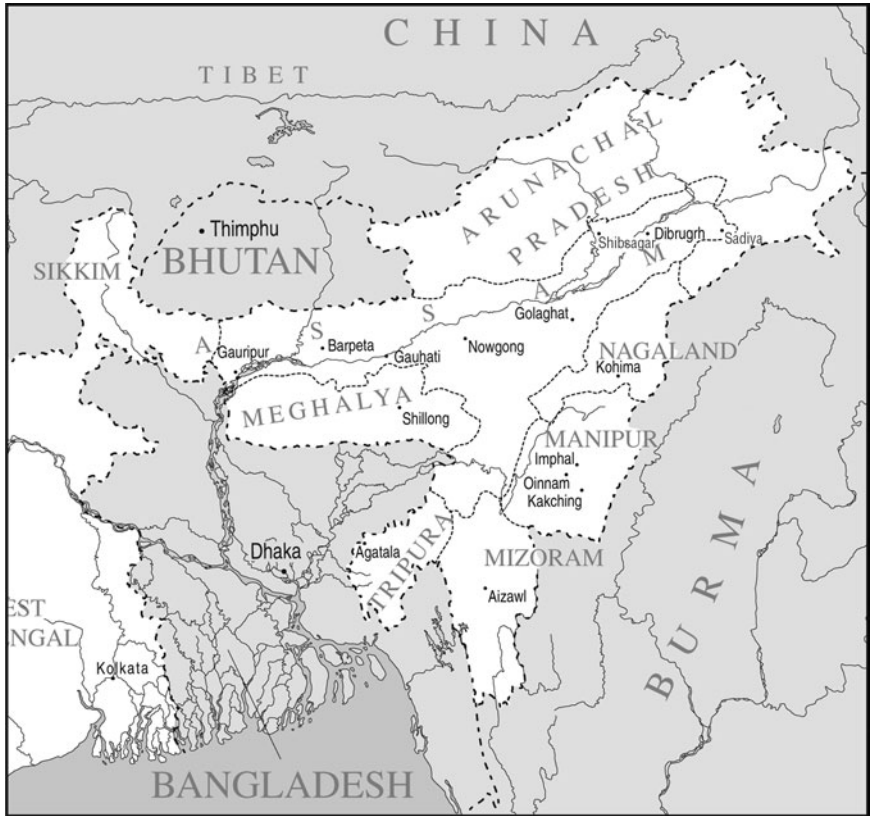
CHINA

TIBET

ARUNACHAL

PRADESH

Thimphu

BHUTAN

SIKKIM

Shibsagar

Dibrugrh

Sadiya

M

A

S

S

A

Golaghat

Gauripur

Barpeta

Gauhati

Nowgong

NAGALAND

Kohima

MEGHALYA

Shillong

MANIPUR

Imphal

Oinnam

Kakching

Dhaka

Agatala

TRIPURA

MIZORAM

Aizawl

BURMA

EST

NGAL

Kolkata

BANGLADESH